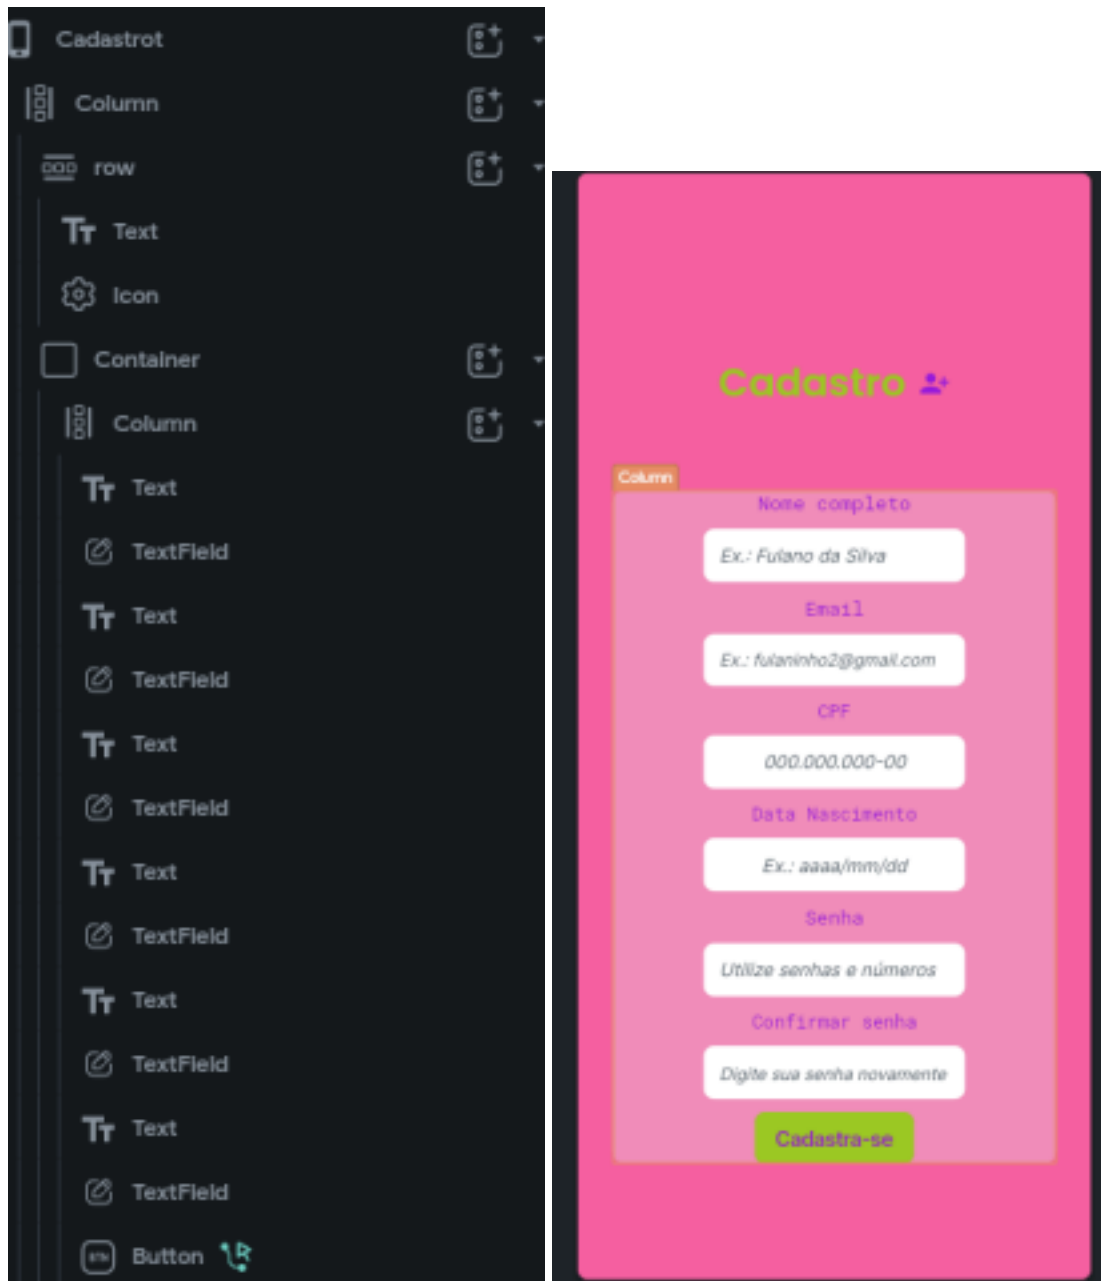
Cadastrot
Column
row
Text
Icon
Container
Column
Text
TextField
Text
TextField
Text
TextField
Text
TextField
Text
TextField
Text
TextField
Button

Cadastro

Column

Nome completo
Ex.: Fulano da Silva
Email
Ex.: fulaninho2@gmail.com
CPF
000.000.000-00
Data Nascimento
Ex.: aaaa/mm/dd
Senha
Utilize senhas e números
Confirmar senha
Digite sua senha novamente
Cadastra-se